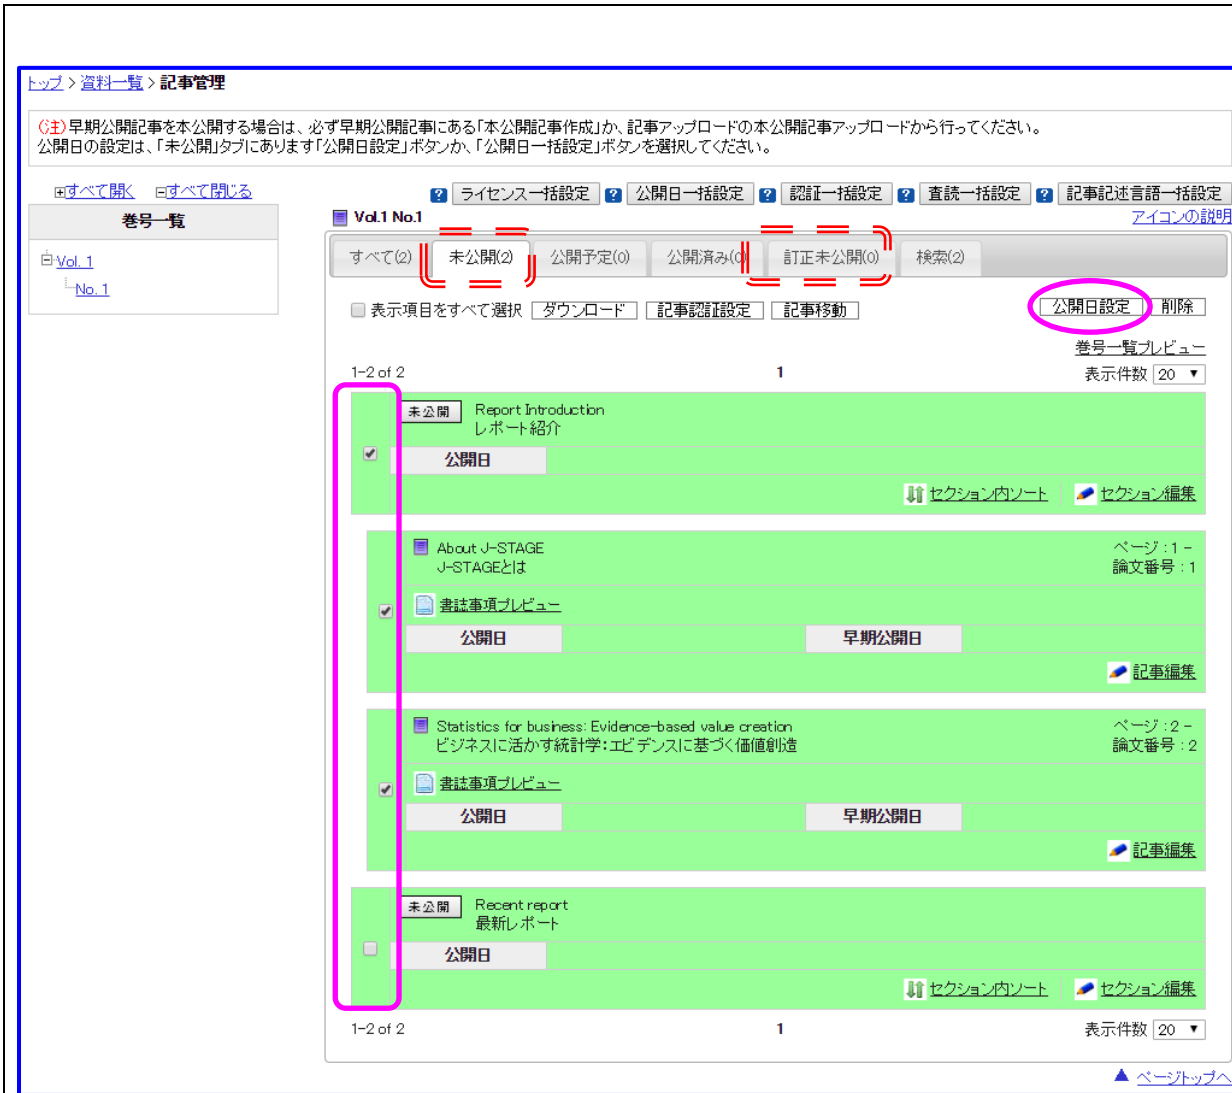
トップ > 資料一覧 > 記事管理

(注)早期公開記事を本公開する場合は、必ず早期公開記事にある「本公開記事作成」か、記事アップロードの本公開記事アップロードから行ってください。
公開日の設定は、「未公開」タブにあります「公開日設定」ボタンか、「公開日一括設定」ボタンを選択してください。

⊞すべて開く ⊟すべて閉じる

巻号一覧

Vol. 1
No. 1

? ライセンス一括設定 ? 公開日一括設定 ? 認証一括設定 ? 査読一括設定 ? 記事記述言語一括設定

Vol.1 No.1

アイコンの説明

すべて(2) 未公開(2) 公開予定(0) 公開済み(0) 訂正未公開(0) 検索(2)

表示項目をすべて選択 ダウンロード 記事認証設定 記事移動

公開日設定 削除

巻号一覧プレビュー

1-2 of 2

1

表示件数 20

未公開 Report Introduction
レポート紹介

公開日

セクション内ソート セクション編集

About J-STAGE
J-STAGEとは

ページ：1 -
論文番号：1

書誌事項プレビュー

公開日 早期公開日

記事編集

Statistics for business: Evidence-based value creation
ビジネスに活かす統計学：エビデンスに基づく価値創造

ページ：2 -
論文番号：2

書誌事項プレビュー

公開日 早期公開日

記事編集

未公開 Recent report
最新レポート

公開日

セクション内ソート セクション編集

1-2 of 2

1

表示件数 20

▲ ページトップへ